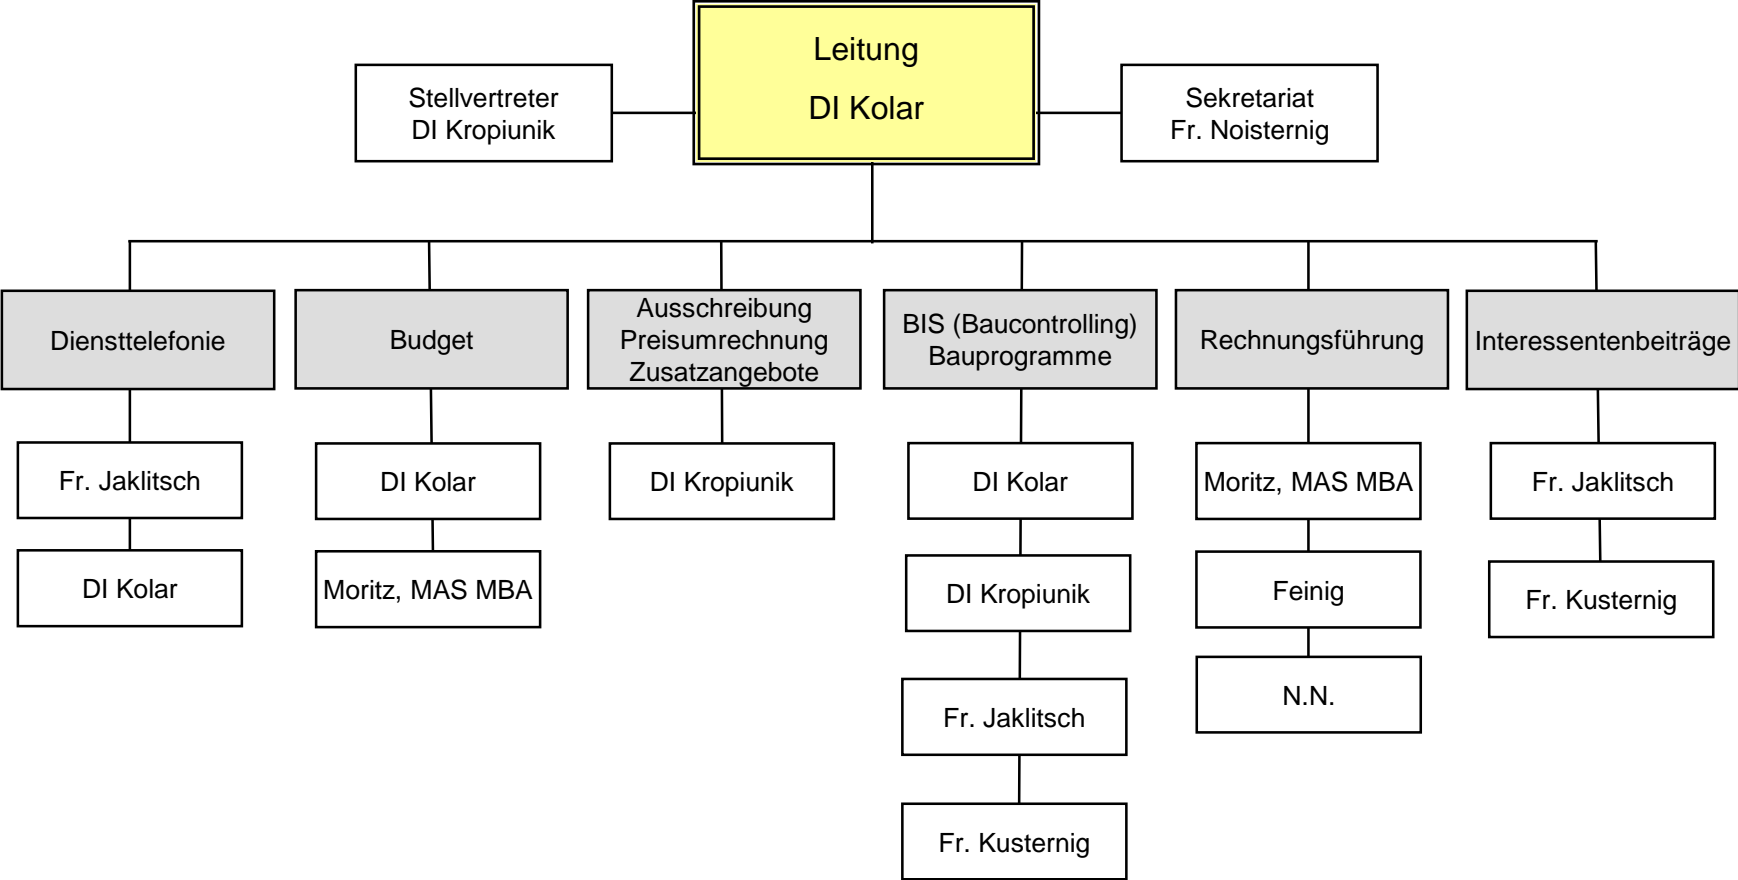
Leitung
DI Kolar

Stellvertreter
DI Kropiunik

Sekretariat
Fr. Noisternig

Diensttelefonie

Fr. Jaklitsch

DI Kolar

Budget

DI Kolar

Moritz, MAS MBA

Ausschreibung
Preisumrechnung
Zusatzangebote

DI Kropiunik

BIS (Baucontrolling)
Bauprogramme

DI Kolar

DI Kropiunik

Fr. Jaklitsch

Fr. Kusternig

Rechnungsführung

Moritz, MAS MBA

Feinig

N.N.

Interessentenbeiträge

Fr. Jaklitsch

Fr. Kusternig